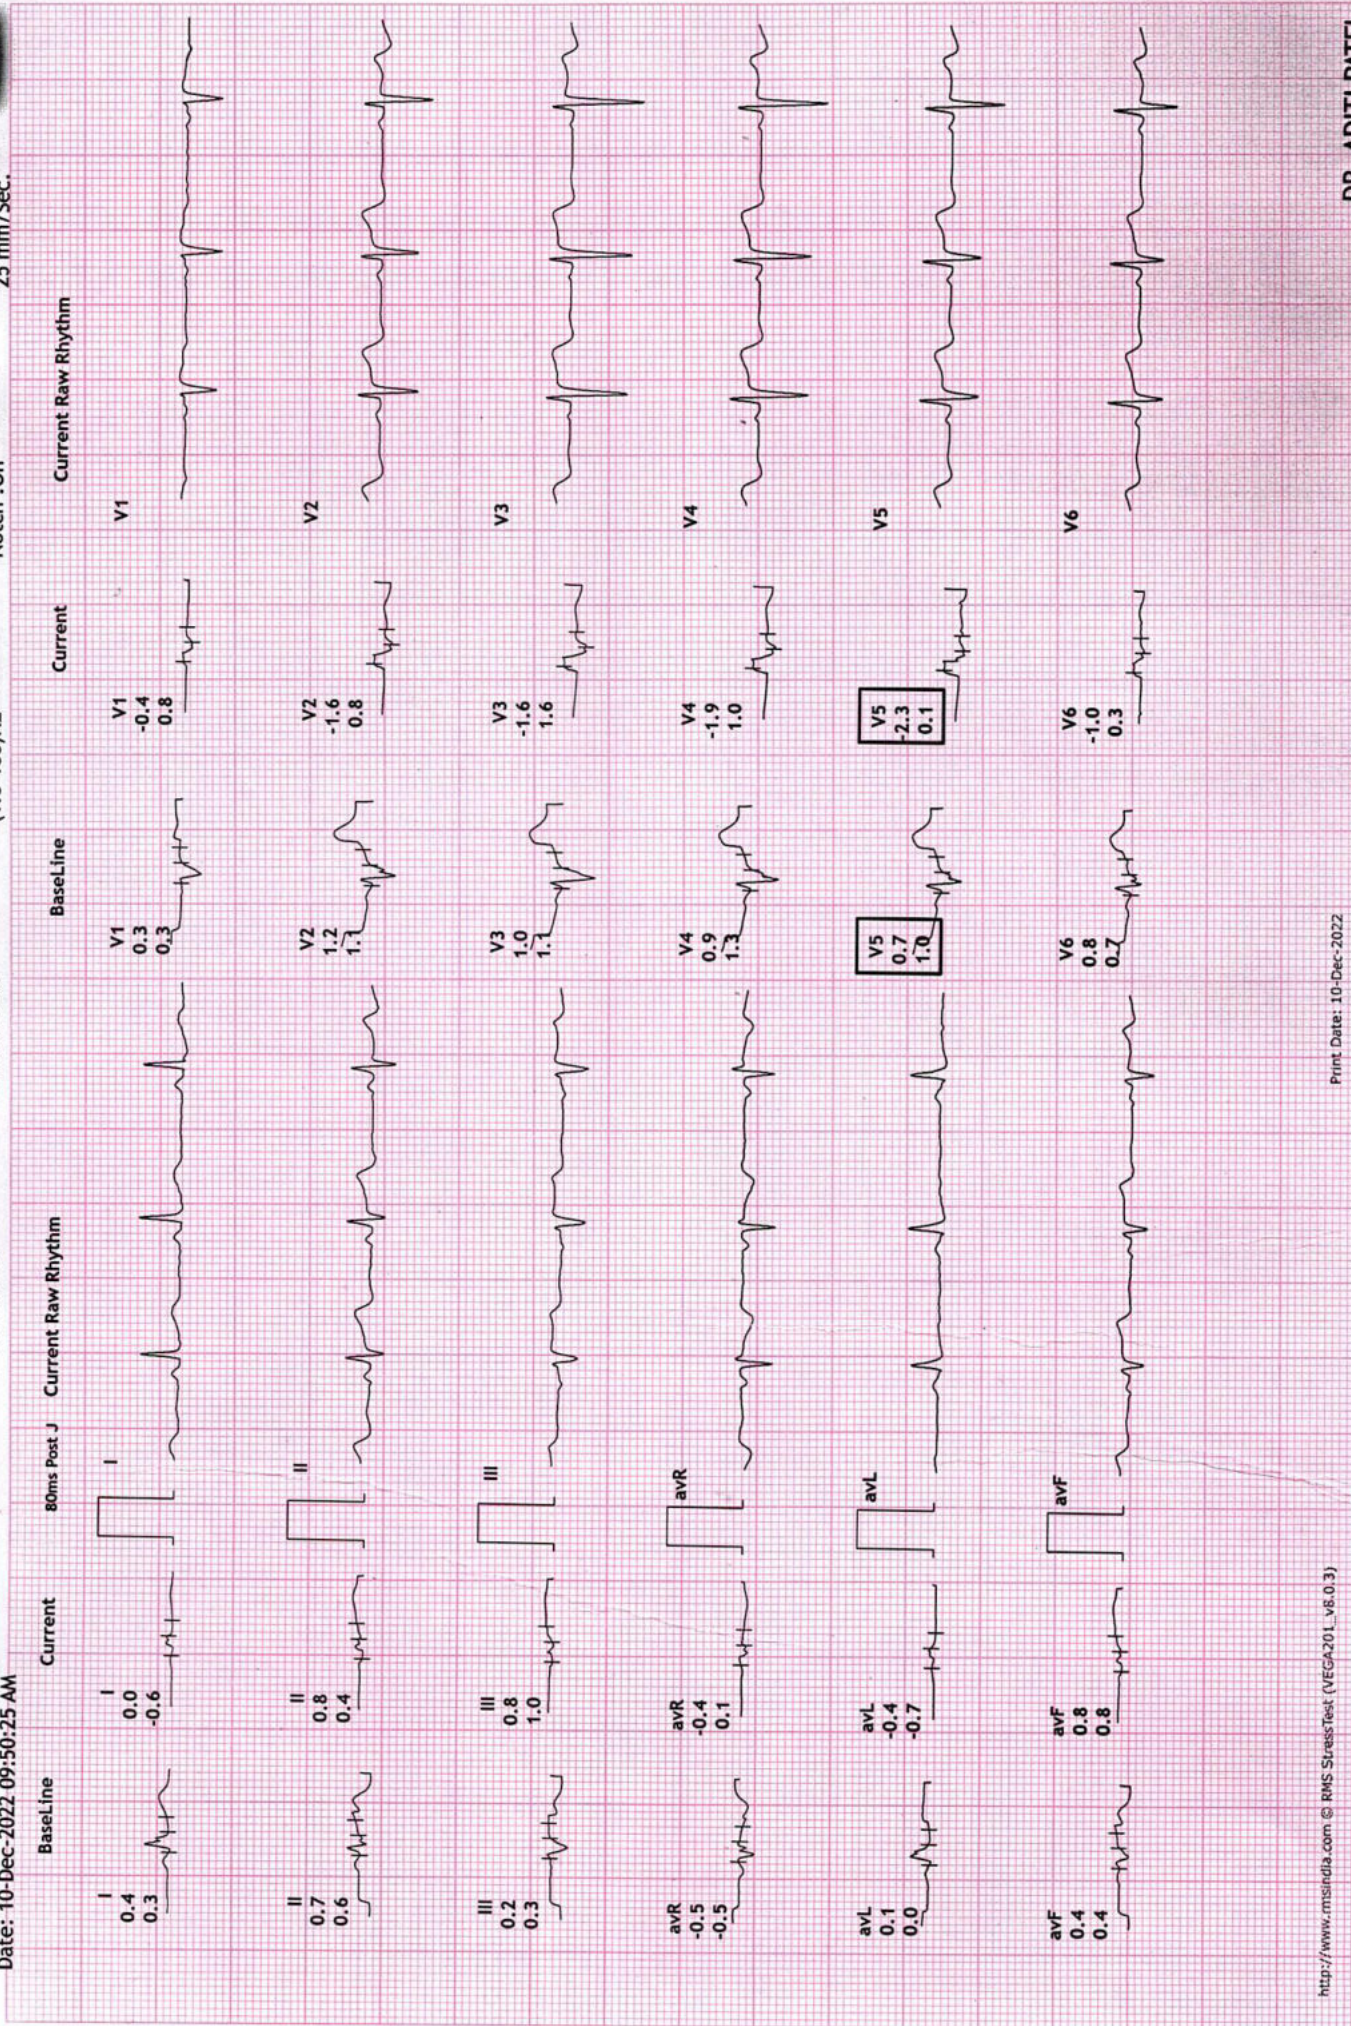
Date: 10-Dec-2022 09:50:25 AM

BaseLine

Current

80ms Post J

Current Raw Rhythm

BaseLine

Current

Current Raw Rhythm

25 mm/sec.

I
0.4
0.3

I
0.0
-0.6

I

II
0.7
0.6

II
0.8
0.4

II

III
0.2
0.3

III
0.8
1.0

III

avR
-0.5
-0.5

avR
-0.4
0.1

avR

avL
0.1
0.0

avL
-0.4
-0.7

avL

avF
0.4
0.4

avF
0.8
0.8

avF

V1
0.3
0.3

V1
-0.4
0.8

V1

V2
1.2
1.1

V2
-1.6
0.8

V2

V3
1.0
1.1

V3
-1.6
1.6

V3

V4
0.9
1.3

V4
-1.9
1.0

V4

V5
0.7
1.0

V5
-2.3
0.1

V5

V6
0.8
0.7

V6
-1.0
0.3

V6

http://www.rmsindia.com © RMS StressTest (VEGA201_v8.0.3)

Print Date: 10-Dec-2022

DR. ADITI PATEL